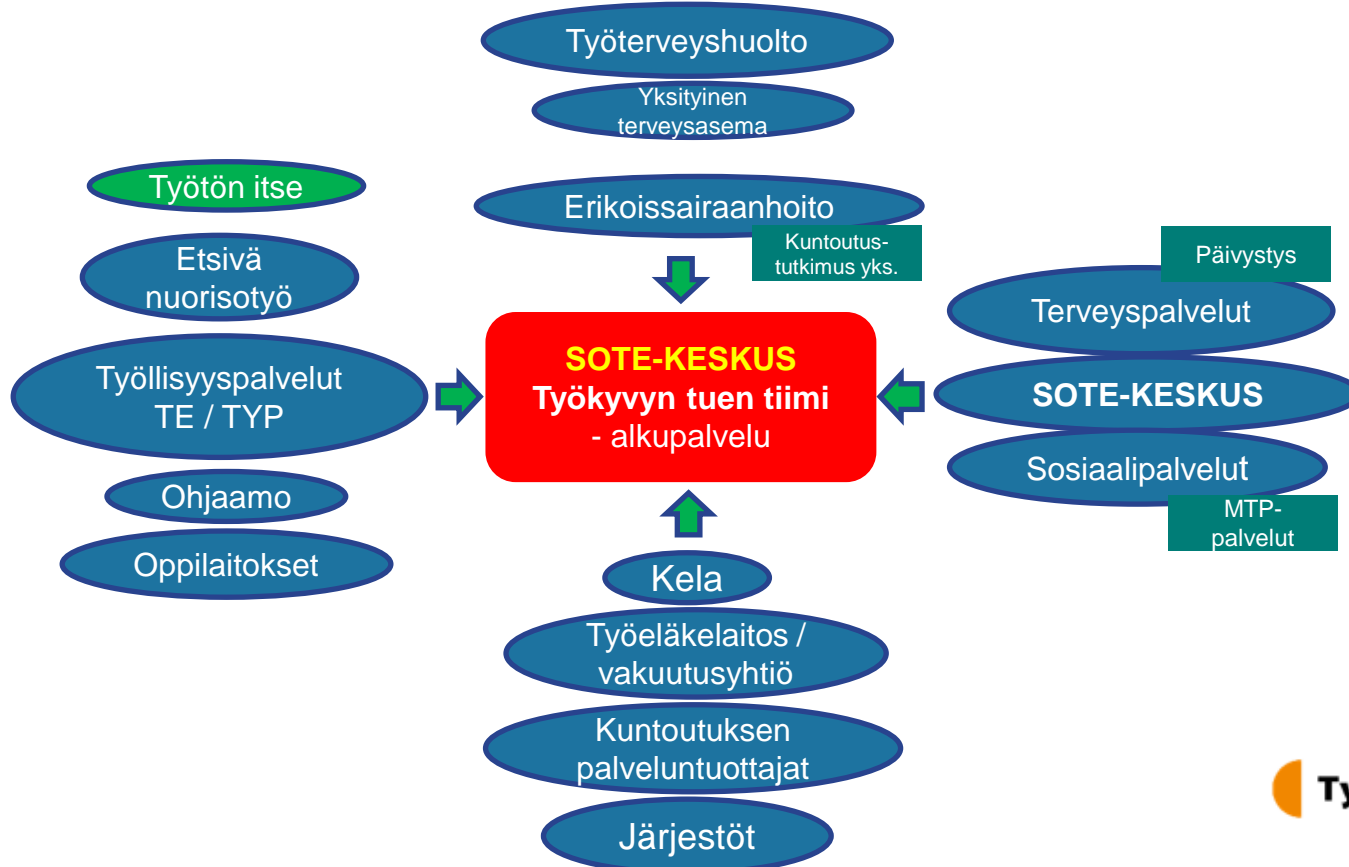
Työterveyshuolto

Yksityinen terveysasema

Työtön itse

Erikoissairaanhoito

Kuntoutus-tutkimus yks.

Etsivä nuorisotyö

Päivystys

Terveyspalvelut

Työllisyyspalvelut TE / TYP

SOTE-KESKUS
Työkyvyn tuen tiimi
- alkupalvelu

SOTE-KESKUS

Sosiaalipalvelut

MTP-palvelut

Ohjaamo

Oppilaitokset

Kela

Työeläkelaitos / vakuutusyhtiö

Kuntoutuksen palveluntuottajat

Järjestöt

Ty